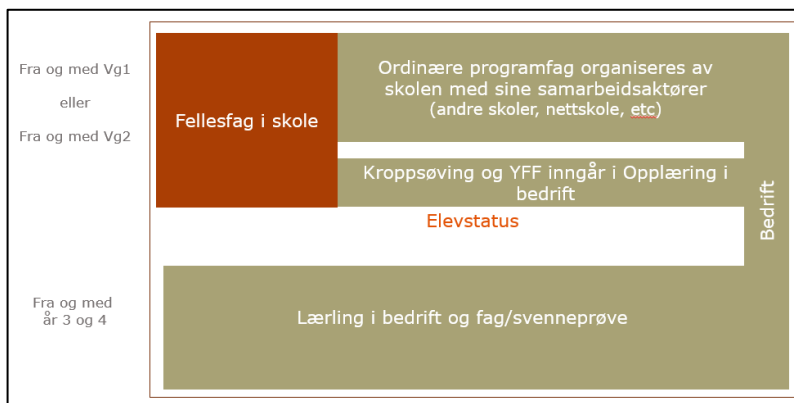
Fra og med Vg1

eller

Fra og med Vg2

Fellesfag i skole

Ordinære programfag organiseres av skolen med sine samarbeidsaktører (andre skoler, nettskole, etc)

Kroppsøving og YFF inngår i Opplæring i bedrift

Elevstatus

Bedrift

Fra og med år 3 og 4

Lærling i bedrift og fag/svenneprøve